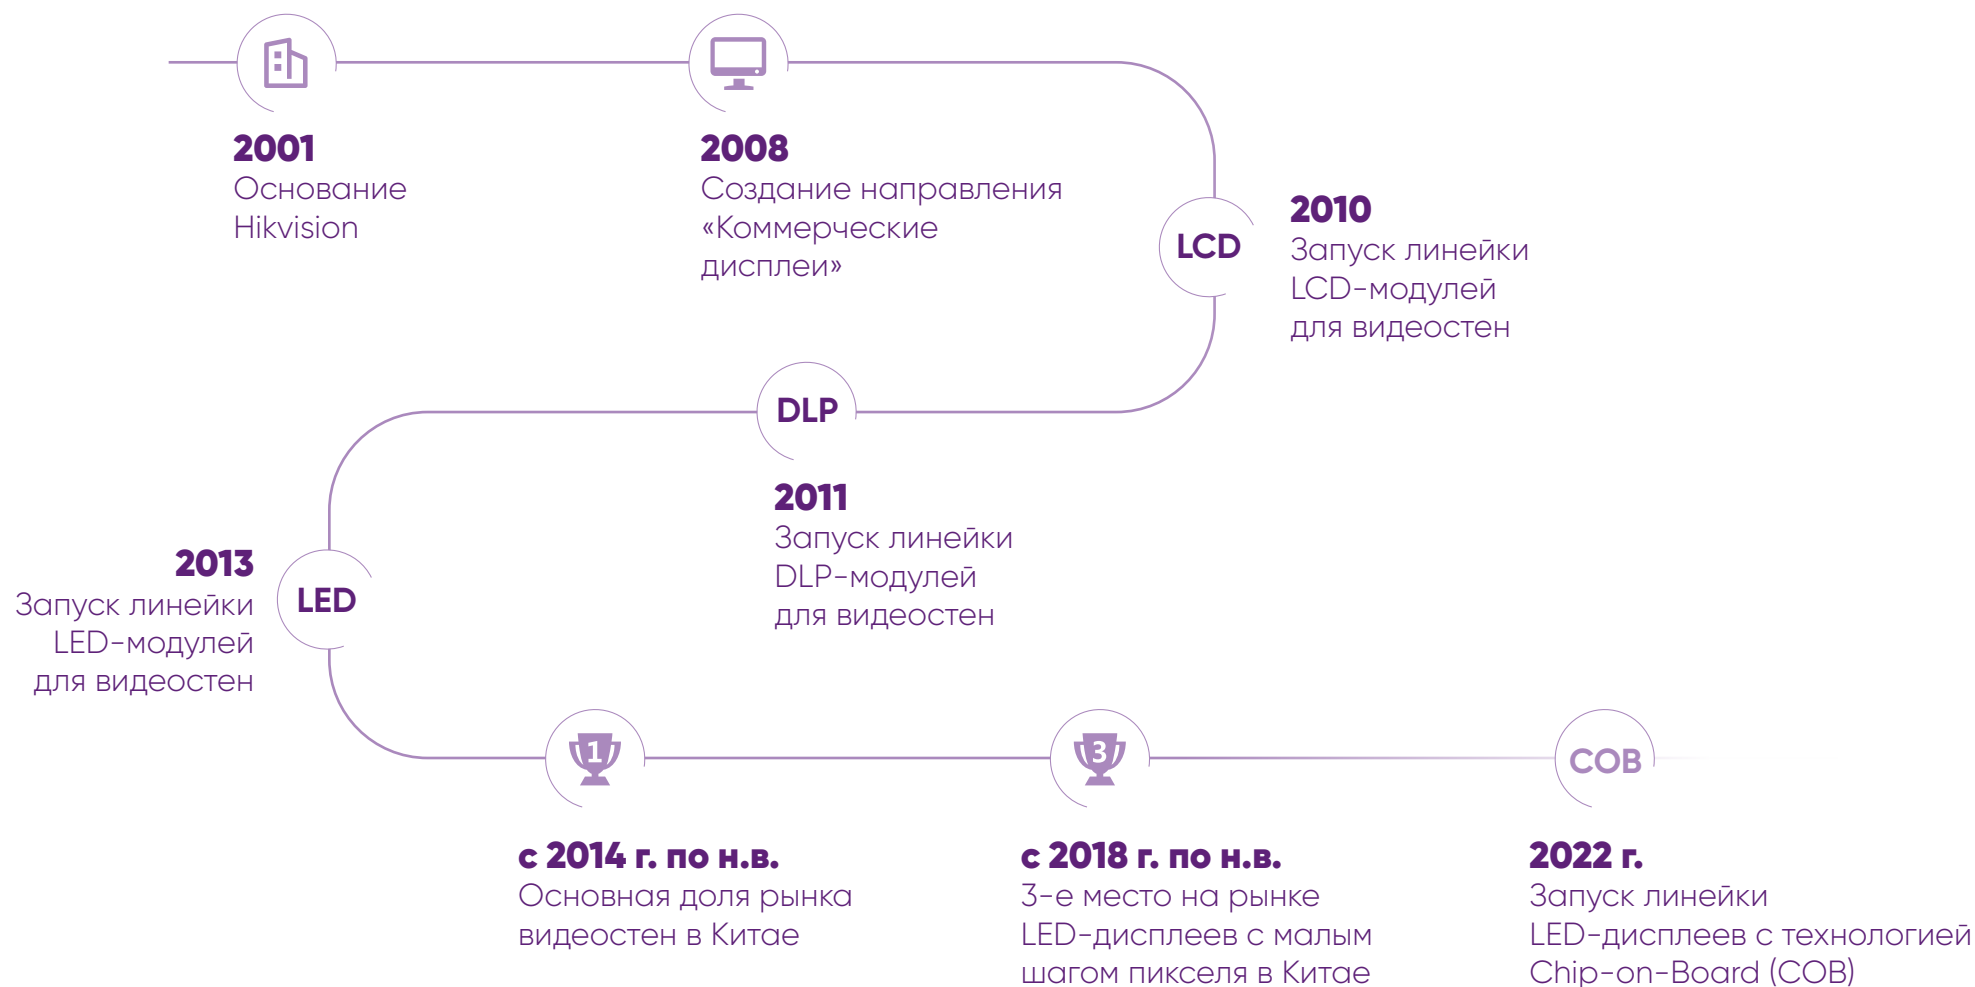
2001
Основание Hikvision

2008
Создание направления «Коммерческие дисплеи»

LCD

2010
Запуск линейки LCD-модулей для видеостен

DLP

2011
Запуск линейки DLP-модулей для видеостен

2013
Запуск линейки LED-модулей для видеостен

LED

1

с 2014 г. по н.в.
Основная доля рынка видеостен в Китае

3

с 2018 г. по н.в.
3-е место на рынке LED-дисплеев с малым шагом пикселя в Китае

COB

2022 г.
Запуск линейки LED-дисплеев с технологией Chip-on-Board (COB)